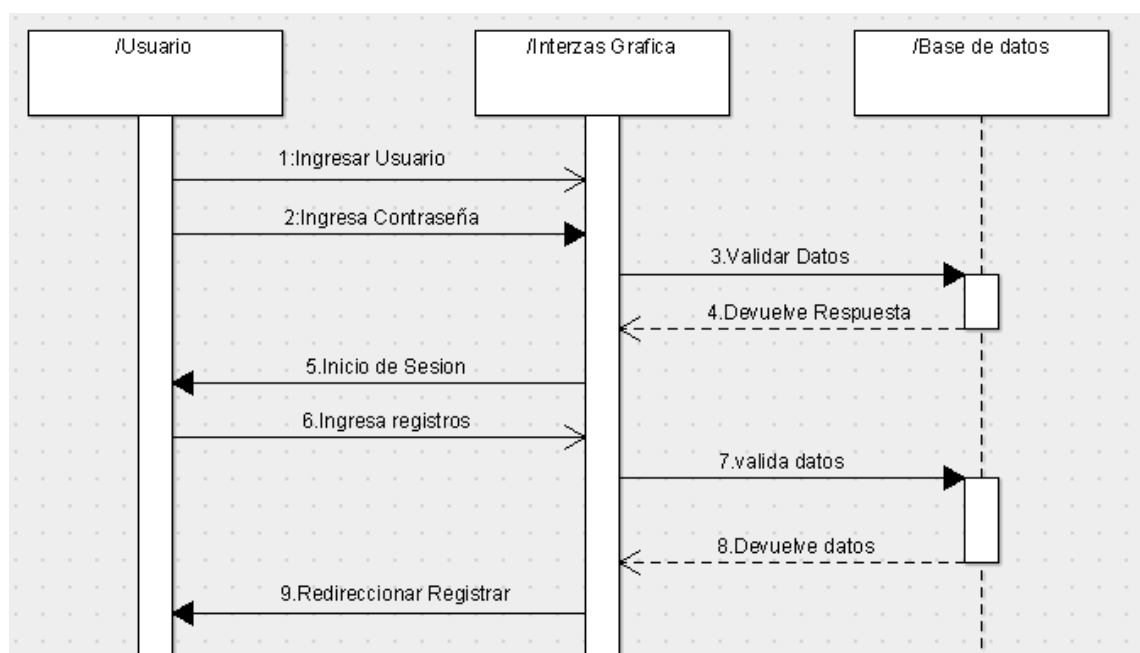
/Usuario

/Interzas Grafica

/Base de datos

1:Ingresar Usuario

2:Ingresa Contraseña

3.Validar Datos

4.Devuelve Respuesta

5.Inicio de Sesion

6.Ingresa registros

7.valida datos

8.Devuelve datos

9.Redireccionar Registrar